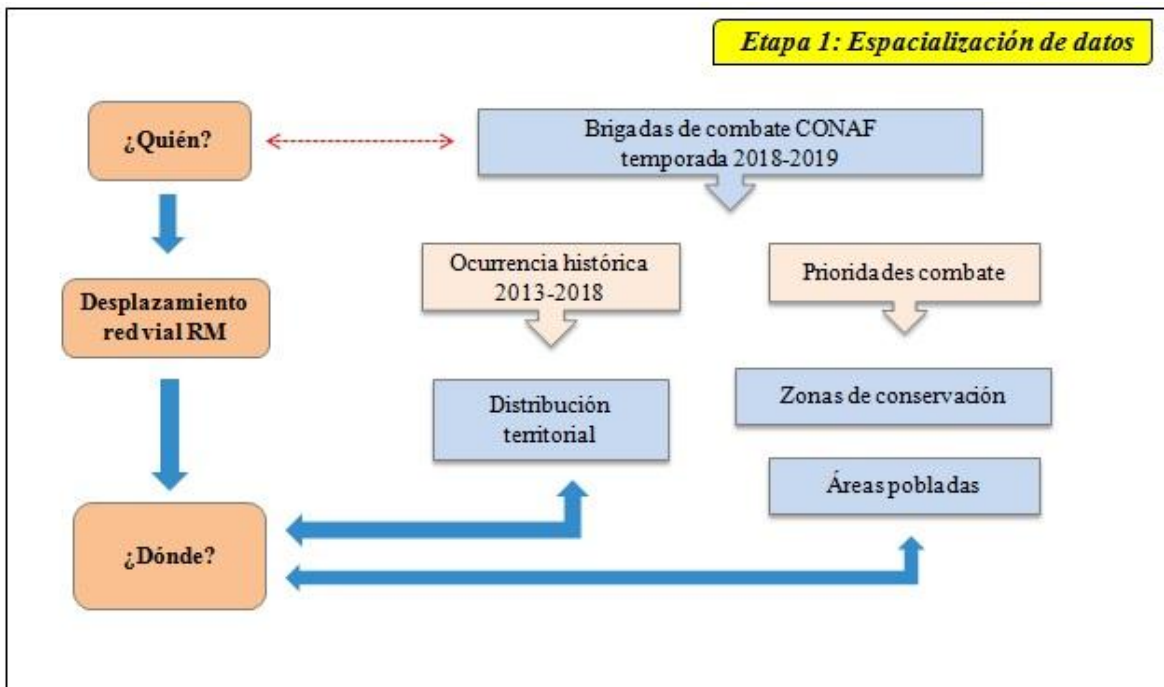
Etapa 1: Espacialización de datos

¿Quién?

Brigadas de combate CONAF temporada 2018-2019

Desplazamiento red vial RM

Ocurrencia histórica 2013-2018

Prioridades combate

Distribución territorial

Zonas de conservación

Áreas pobladas

¿Dónde?